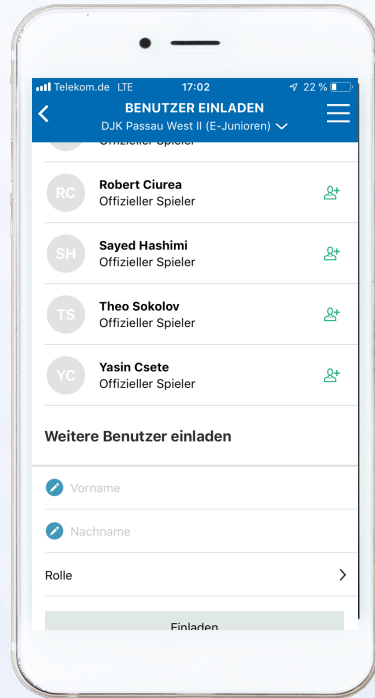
Telekom.de LTE 17:02 22 %

BENUTZER EINLADEN
DJK Passau West II (E-Junioren)

Offizieller Spieler

RC Robert Ciurea
Offizieller Spieler

SH Sayed Hashimi
Offizieller Spieler

TS Theo Sokolov
Offizieller Spieler

YC Yasin Csete
Offizieller Spieler

Weitere Benutzer einladen

Vorname

Nachname

Rolle

Einladen